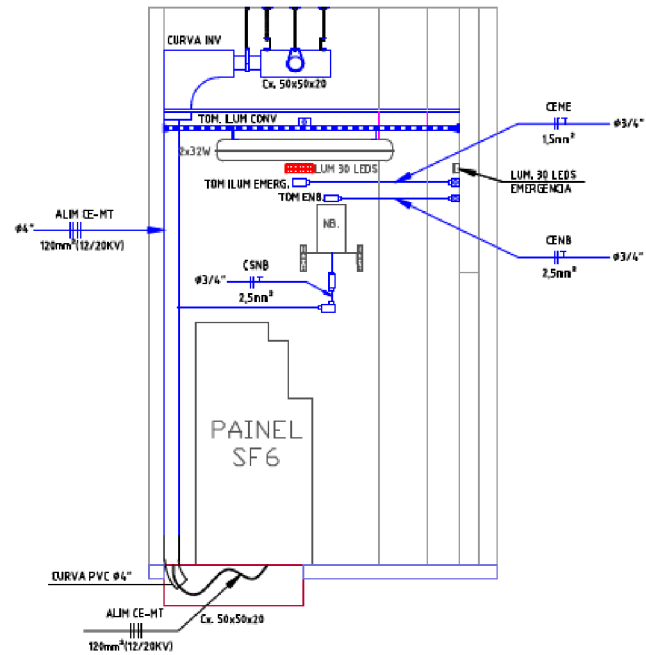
CURVA INV
Cx. 50x50x20
TOM. ILUM CONV
2x32W
LUM 30 LEDS
TOM ILUM EMERG.
TOM EN8
CEME
1,5nn$^2$
ø3/4"
LUM. 30 LEDS
EMERGENCIA
CEN8
2,5nn$^2$
ø3/4"
ø4"
ALIM CE-MT
120mm$^2$(12/20KV)
NB.
CSNB
ø3/4"
2,5nn$^2$
PAINEL
SF6
CURVA PVC ø4"
ALIM CE-MT
120mm$^2$(12/20KV)
Cx. 50x50x20